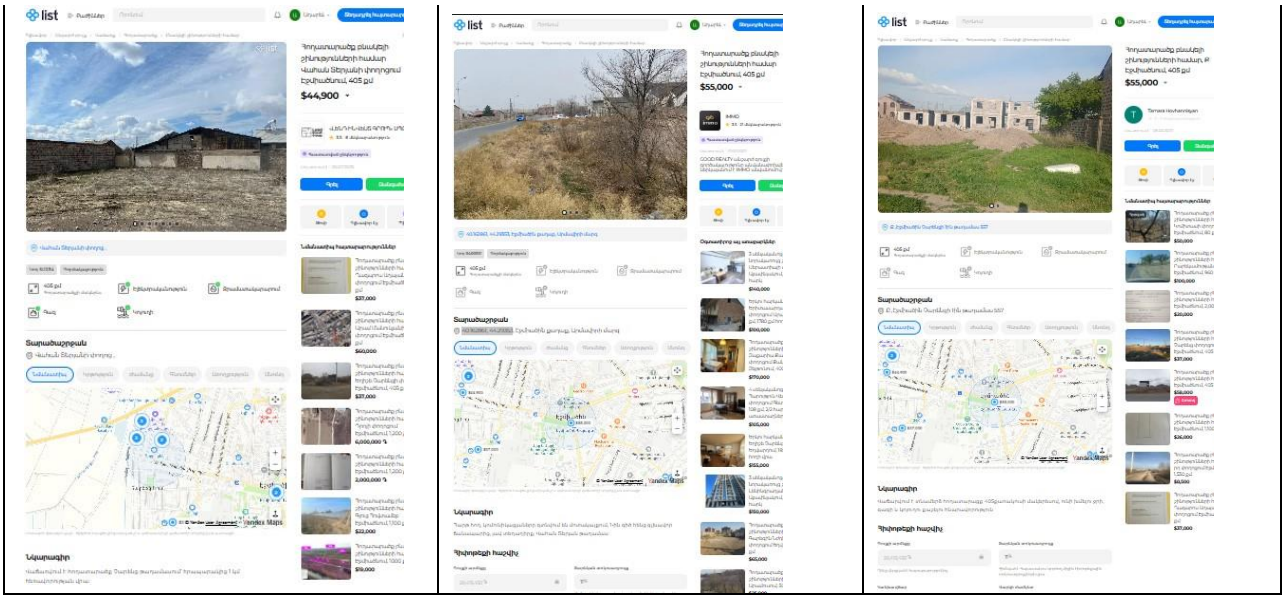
list

Հողամասեր բնակելի շինությունների համար Վահան Տերյանի փողոցում Էջմիածնում, 405 քմ

$44,900

Վահան Տերյանի փողոց

Տեղադրություն

Նկարագիր

$37,000

$60,000

$37,000

6,000,000 ֏

2,000,000 ֏

$22,000

$18,000

Yandex Maps

list

Հողամասեր բնակելի շինությունների համար Էջմիածնում, 405 քմ

$55,000

Տեղադրություն

Նկարագիր

Հիփոթեքի հաշվիչ

Yandex Maps

list

Հողամասեր բնակելի շինությունների համար Էջմիածնում, 405 քմ

$55,000

Tamara Hovhannisyan

Տեղադրություն

Նկարագիր

Հիփոթեքի հաշվիչ

$50,000

$100,000

$20,000

$37,000

$58,000

$26,000

$8,000

$37,000

Yandex Maps